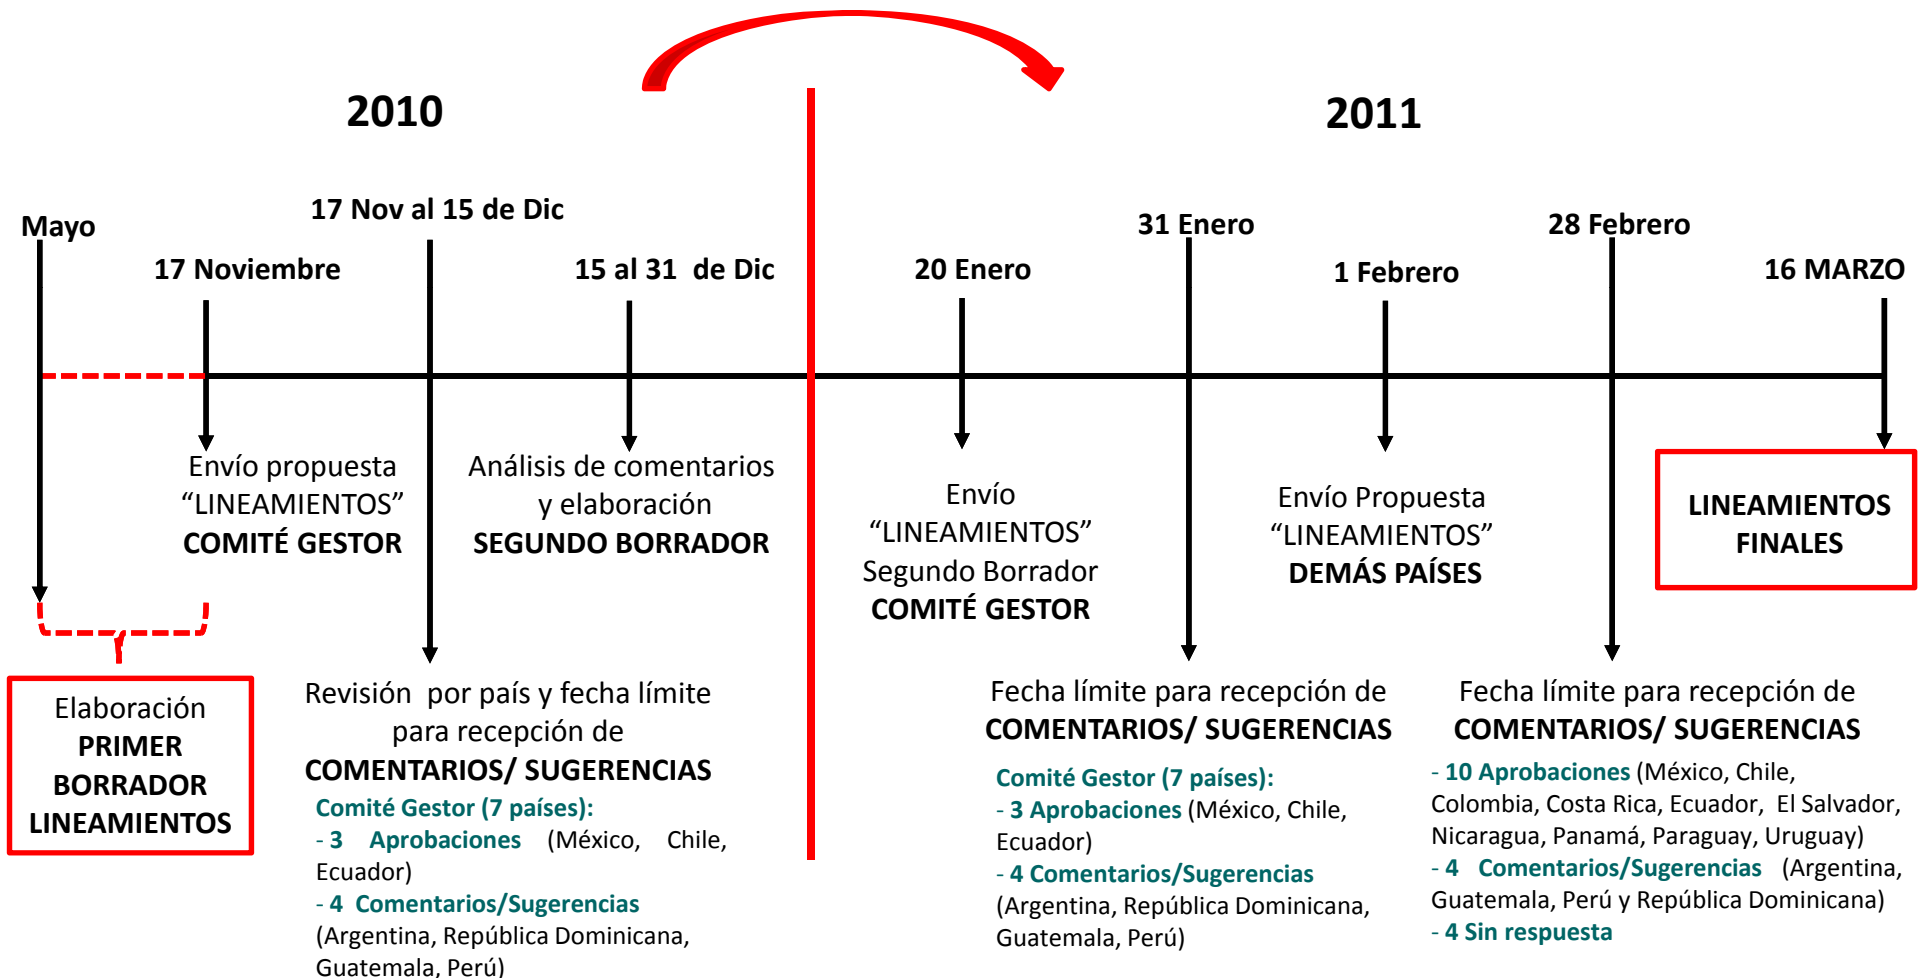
2010

2011

Mayo

17 Noviembre

17 Nov al 15 de Dic

15 al 31 de Dic

20 Enero

31 Enero

1 Febrero

28 Febrero

16 MARZO

Envío propuesta “LINEAMIENTOS” COMITÉ GESTOR

Análisis de comentarios y elaboración SEGUNDO BORRADOR

Envío “LINEAMIENTOS” Segundo Borrador COMITÉ GESTOR

Envío Propuesta “LINEAMIENTOS” DEMÁS PAÍSES

LINEAMIENTOS FINALES

Elaboración PRIMER BORRADOR LINEAMIENTOS

Revisión por país y fecha límite para recepción de COMENTARIOS/ SUGERENCIAS

Comité Gestor (7 países):
- 3 Aprobaciones (México, Chile, Ecuador)
- 4 Comentarios/Sugerencias (Argentina, República Dominicana, Guatemala, Perú)

Fecha límite para recepción de COMENTARIOS/ SUGERENCIAS

Comité Gestor (7 países):
- 3 Aprobaciones (México, Chile, Ecuador)
- 4 Comentarios/Sugerencias (Argentina, República Dominicana, Guatemala, Perú)

Fecha límite para recepción de COMENTARIOS/ SUGERENCIAS

- 10 Aprobaciones (México, Chile, Colombia, Costa Rica, Ecuador, El Salvador, Nicaragua, Panamá, Paraguay, Uruguay)
- 4 Comentarios/Sugerencias (Argentina, Guatemala, Perú y República Dominicana)
- 4 Sin respuesta